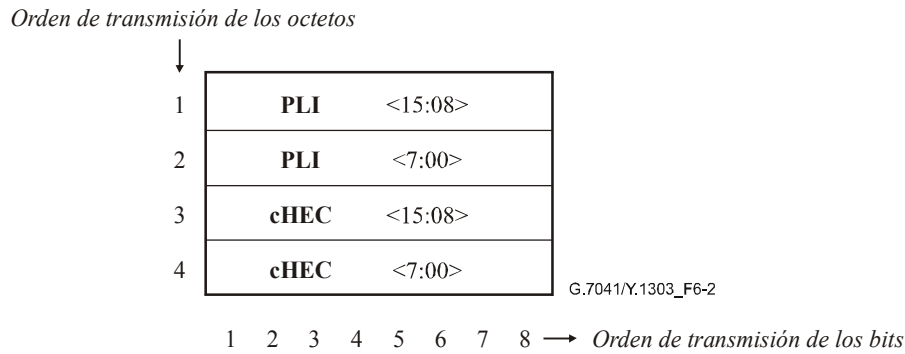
Orden de transmisión de los octetos

| | | |
|---|---|---|
| 1 | PLI | <15:08> |
| 2 | PLI | <7:00> |
| 3 | cHEC | <15:08> |
| 4 | cHEC | <7:00> |

G.7041/Y.1303_F6-2

1 2 3 4 5 6 7 8 → Orden de transmisión de los bits